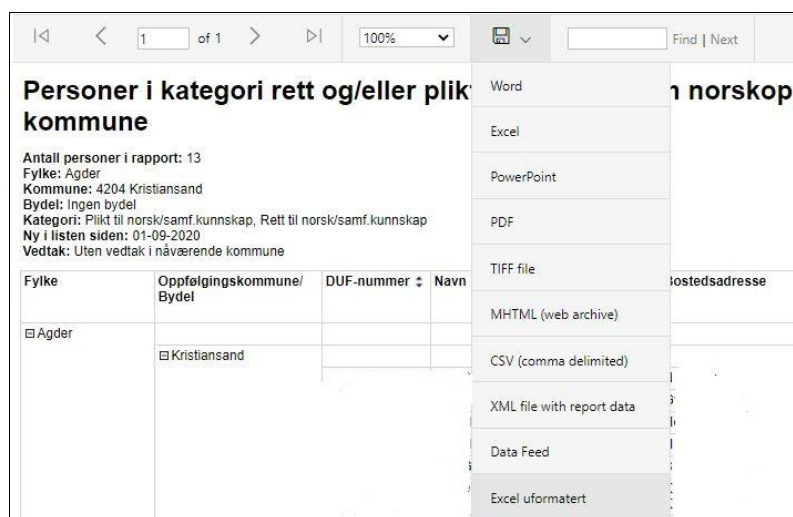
1 of 1 100% Find | Next

Personer i kategori rett og/eller plikt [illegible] norskop kommune

Word
Excel
PowerPoint
PDF
TIFF file
MHTML (web archive)
CSV (comma delimited)
XML file with report data
Data Feed
Excel uformatert

**Antall personer i rapport:** 13
**Fylke:** Agder
**Kommune:** 4204 Kristiansand
**Bydel:** Ingen bydel
**Kategori:** Plikt til norsk/samf.kunnskap, Rett til norsk/samf.kunnskap
**Ny i listen siden:** 01-09-2020
**Vedtak:** Uten vedtak i nåværende kommune

| Fylke | Oppfølgingskommune/ Bydel | DUF-nummer | Navn | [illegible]ostedsadresse |
|---|---|---|---|---|
| ⊟ Agder | | | | |
| | ⊟ Kristiansand | | | |